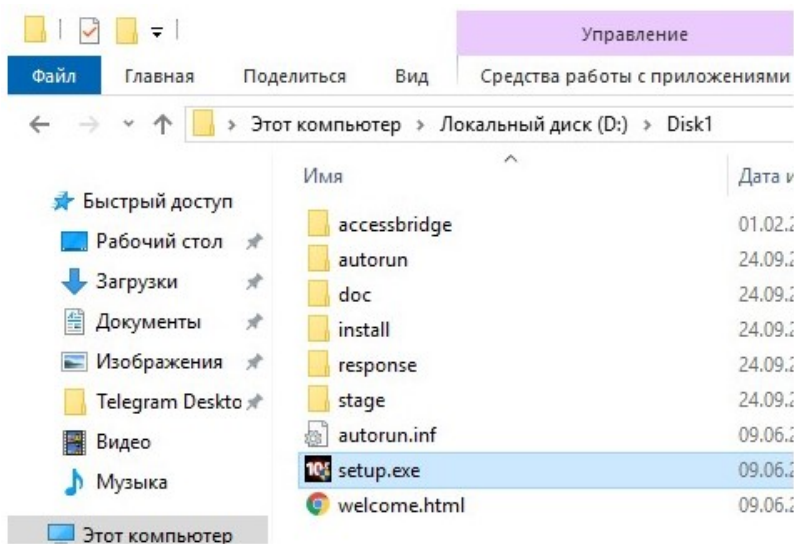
Управление

Файл Главная Поделиться Вид Средства работы с приложениями

Этот компьютер › Локальный диск (D:) › Disk1

Быстрый доступ
Рабочий стол
Загрузки
Документы
Изображения
Telegram Deskto
Видео
Музыка
Этот компьютер

| Имя | Дата и |
|---|---|
| accessbridge | 01.02.2 |
| autorun | 24.09.2 |
| doc | 24.09.2 |
| install | 24.09.2 |
| response | 24.09.2 |
| stage | 24.09.2 |
| autorun.inf | 09.06.2 |
| setup.exe | 09.06.2 |
| welcome.html | 09.06.2 |